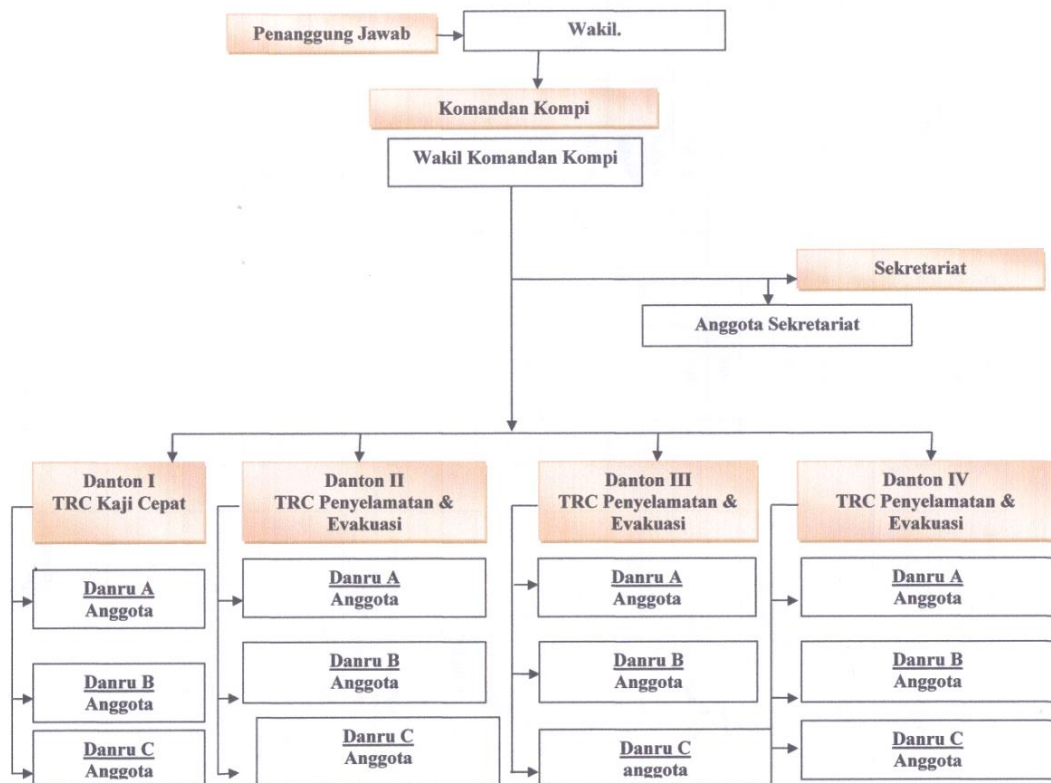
Penanggung Jawab

Wakil.

Komandan Kompi

Wakil Komandan Kompi

Sekretariat

Anggota Sekretariat

Danton I
TRC Kaji Cepat

Danru A
Anggota

Danru B
Anggota

Danru C
Anggota

Danton II
TRC Penyelamatan & Evakuasi

Danru A
Anggota

Danru B
Anggota

Danru C
Anggota

Danton III
TRC Penyelamatan & Evakuasi

Danru A
Anggota

Danru B
Anggota

Danru C
anggota

Danton IV
TRC Penyelamatan & Evakuasi

Danru A
Anggota

Danru B
Anggota

Danru C
Anggota